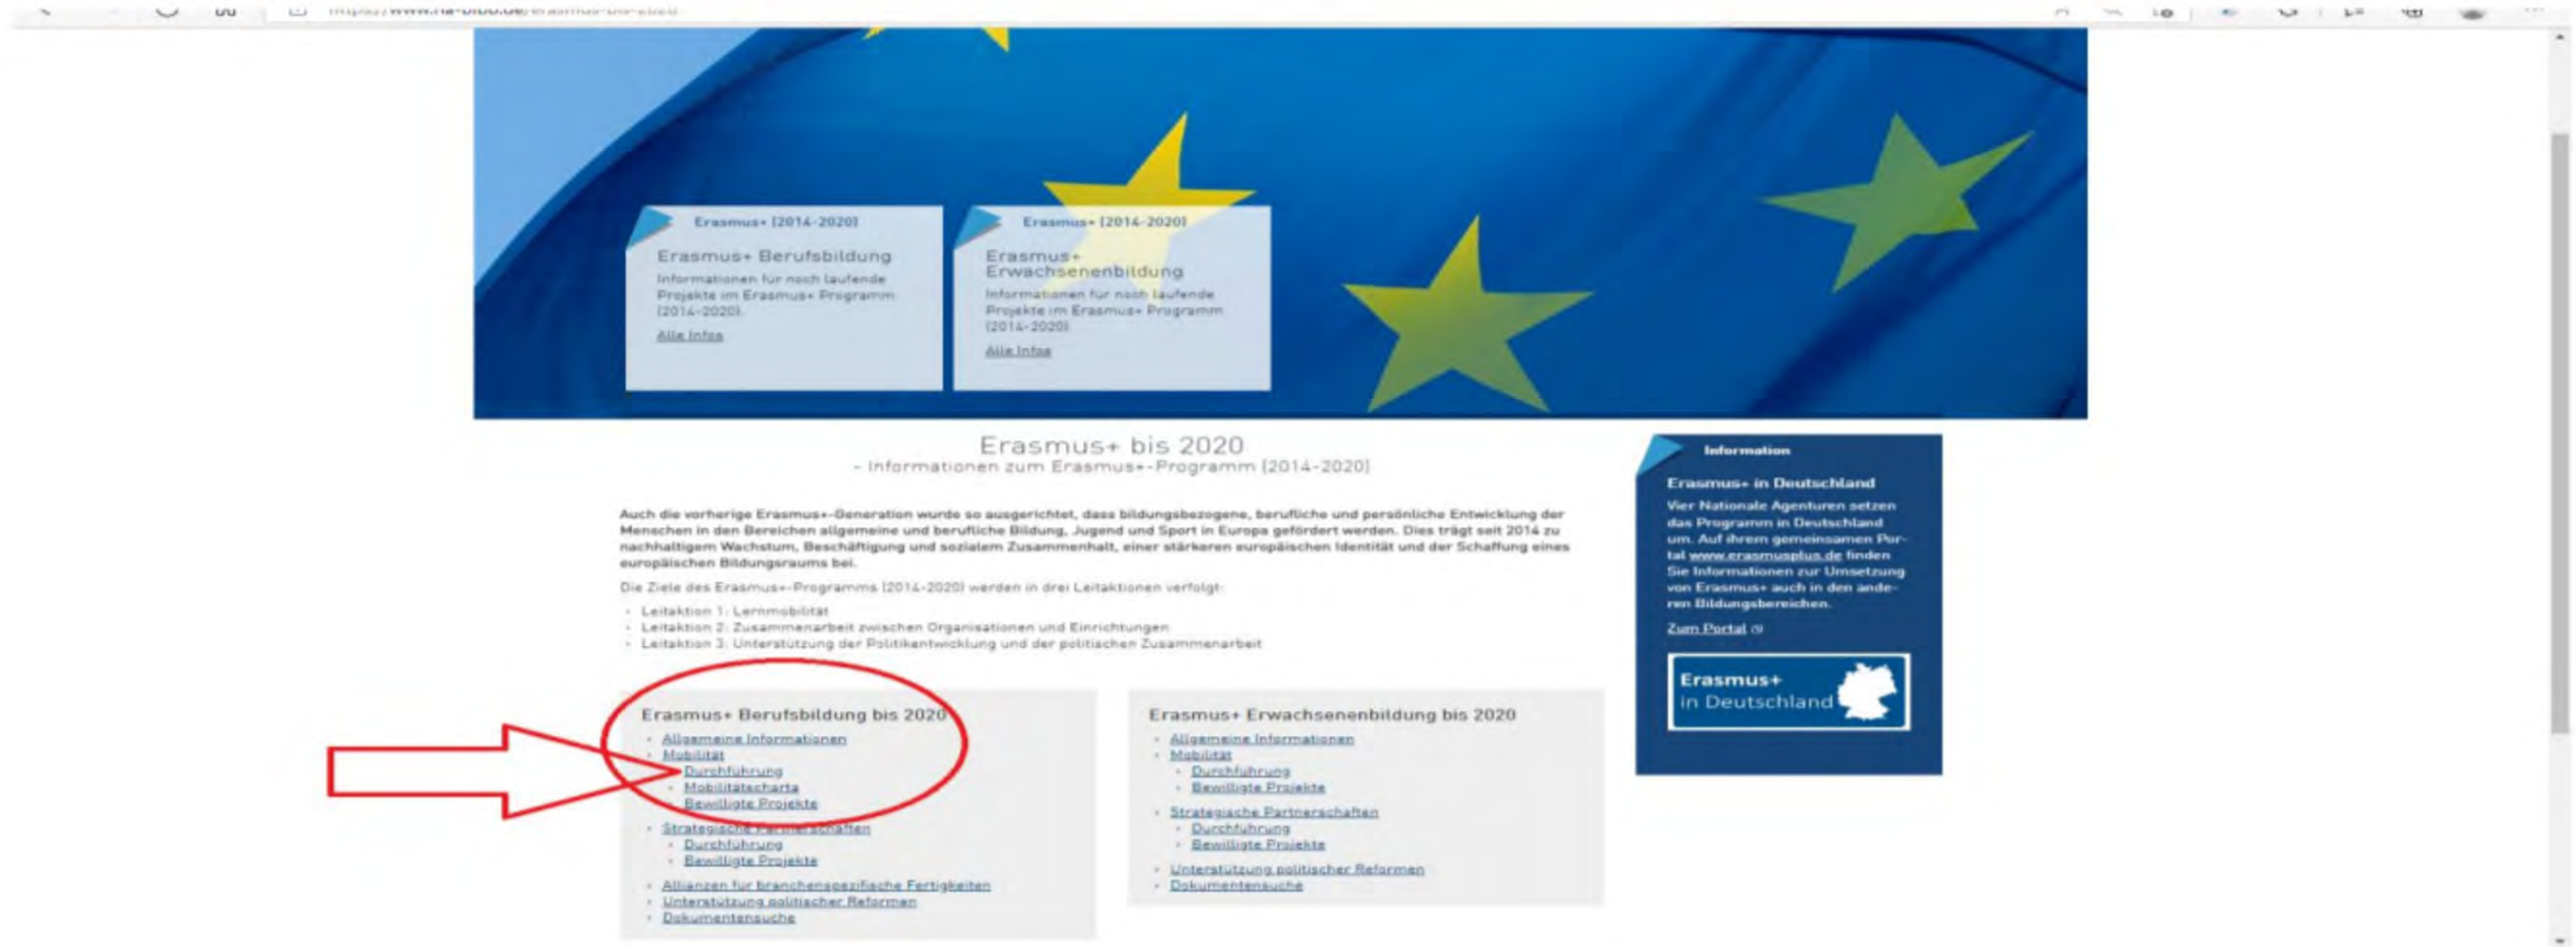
https://www.na-bibb.de/erasmus-bis-2020

Erasmus+ (2014-2020)

Erasmus+ Berufsbildung

Informationen für noch laufende Projekte im Erasmus+ Programm (2014-2020).

Alle Infos

Erasmus+ (2014-2020)

Erasmus+ Erwachsenenbildung

Informationen für noch laufende Projekte im Erasmus+ Programm (2014-2020)

Alle Infos

Erasmus+ bis 2020

- Informationen zum Erasmus+-Programm (2014-2020)

Auch die vorherige Erasmus+-Generation wurde so ausgerichtet, dass bildungsbezogene, berufliche und persönliche Entwicklung der Menschen in den Bereichen allgemeine und berufliche Bildung, Jugend und Sport in Europa gefördert werden. Dies trägt seit 2014 zu nachhaltigem Wachstum, Beschäftigung und sozialem Zusammenhalt, einer stärkeren europäischen Identität und der Schaffung eines europäischen Bildungsraums bei.

Die Ziele des Erasmus+-Programms (2014-2020) werden in drei Leitaktionen verfolgt:

- Leitaktion 1: Lernmobilität
- Leitaktion 2: Zusammenarbeit zwischen Organisationen und Einrichtungen
- Leitaktion 3: Unterstützung der Politikentwicklung und der politischen Zusammenarbeit

Information

Erasmus+ in Deutschland

Vier Nationale Agenturen setzen das Programm in Deutschland um. Auf ihrem gemeinsamen Portal www.erasmusplus.de finden Sie Informationen zur Umsetzung von Erasmus+ auch in den anderen Bildungsbereichen.

Zum Portal

Erasmus+ in Deutschland

Erasmus+ Berufsbildung bis 2020

- Allgemeine Informationen
- Mobilität
  - Durchführung
  - Mobilitätscharta
  - Bewilligte Projekte
- Strategische Partnerschaften
  - Durchführung
  - Bewilligte Projekte
- Allianzen für branchenspezifische Fertigkeiten
- Unterstützung politischer Reformen
- Dokumentensuche

Erasmus+ Erwachsenenbildung bis 2020

- Allgemeine Informationen
- Mobilität
  - Durchführung
  - Bewilligte Projekte
- Strategische Partnerschaften
  - Durchführung
  - Bewilligte Projekte
- Unterstützung politischer Reformen
- Dokumentensuche